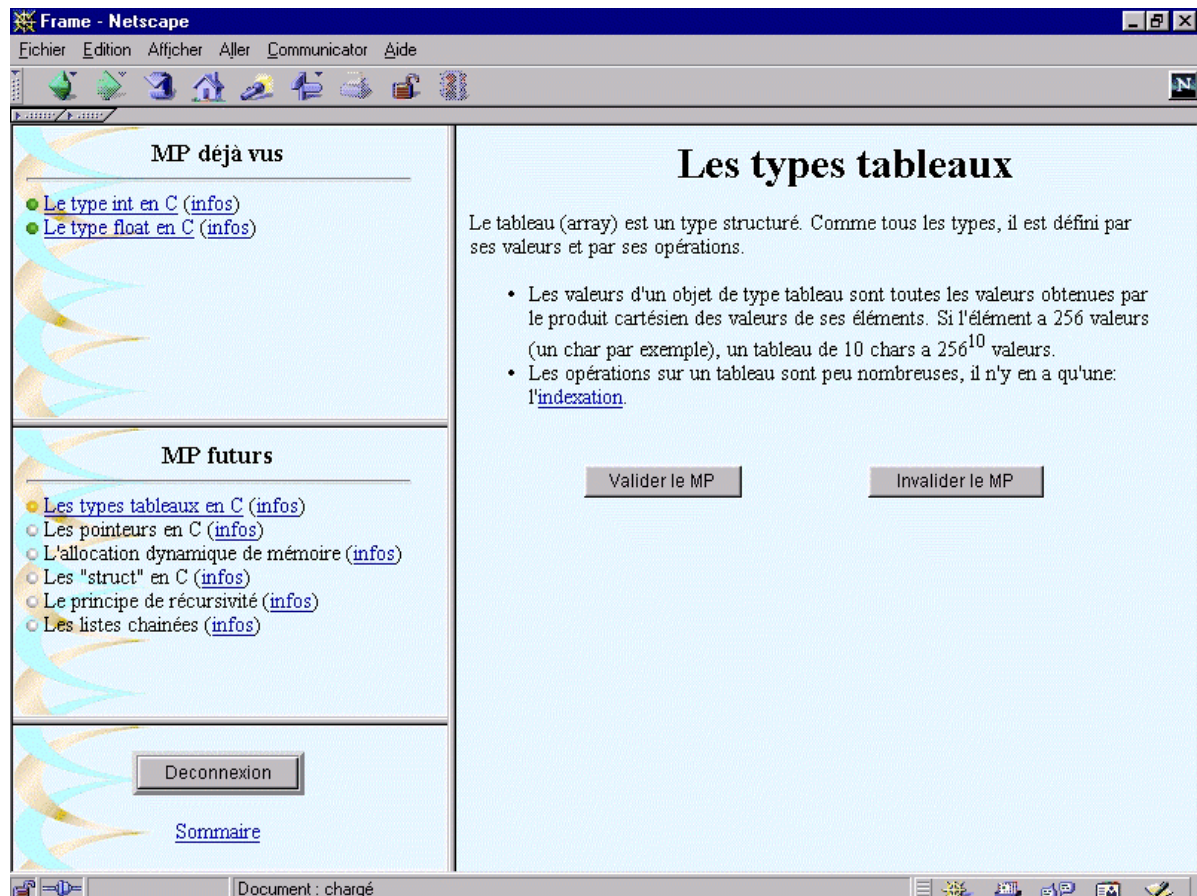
Frame - Netscape

Fichier Edition Afficher Aller Communicator Aide

MP déjà vus

Le type int en C (infos)
Le type float en C (infos)

MP futurs

Les types tableaux en C (infos)
Les pointeurs en C (infos)
L'allocation dynamique de mémoire (infos)
Les "struct" en C (infos)
Le principe de récursivité (infos)
Les listes chainées (infos)

Deconnexion

Sommaire

Les types tableaux

Le tableau (array) est un type structuré. Comme tous les types, il est défini par ses valeurs et par ses opérations.

• Les valeurs d'un objet de type tableau sont toutes les valeurs obtenues par le produit cartésien des valeurs de ses éléments. Si l'élément a 256 valeurs (un char par exemple), un tableau de 10 chars a $256^{10}$ valeurs.
• Les opérations sur un tableau sont peu nombreuses, il n'y en a qu'une: l'indexation.

Valider le MP

Invalider le MP

Document : chargé